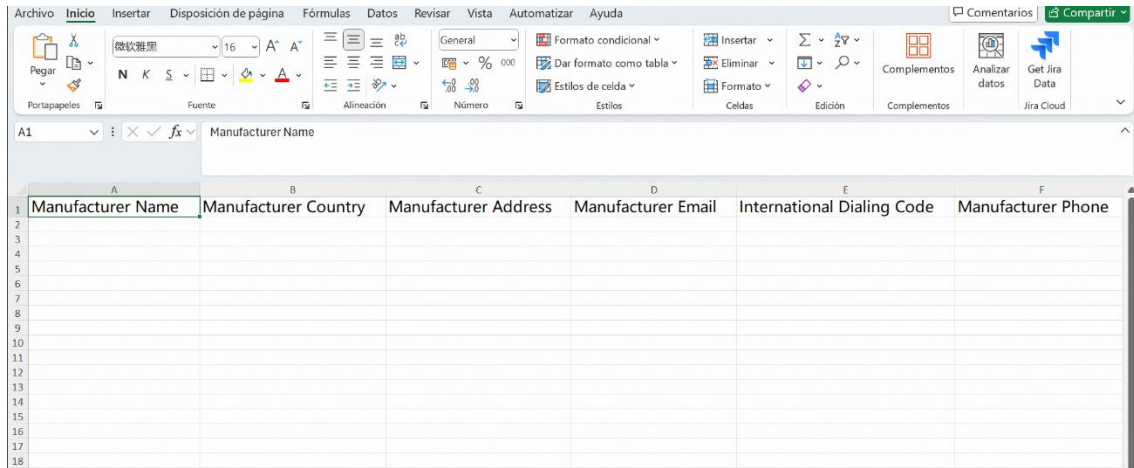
Archivo Inicio Insertar Disposición de página Fórmulas Datos Revisar Vista Automatizar Ayuda

Comentarios Compartir

Pegar
Portapapeles

微软雅黑 16 A A
N K S
Fuente

Alineación

General
% 000
Número

Formato condicional
Dar formato como tabla
Estilos de celda
Estilos

Insertar
Eliminar
Formato
Celdas

Edición

Complementos
Complementos

Analizar datos

Get Jira Data
Jira Cloud

A1 fx Manufacturer Name

| | A | B | C | D | E | F |
|---|---|---|---|---|---|---|
| 1 | Manufacturer Name | Manufacturer Country | Manufacturer Address | Manufacturer Email | International Dialing Code | Manufacturer Phone |
| 2 | | | | | | |
| 3 | | | | | | |
| 4 | | | | | | |
| 5 | | | | | | |
| 6 | | | | | | |
| 7 | | | | | | |
| 8 | | | | | | |
| 9 | | | | | | |
| 10 | | | | | | |
| 11 | | | | | | |
| 12 | | | | | | |
| 13 | | | | | | |
| 14 | | | | | | |
| 15 | | | | | | |
| 16 | | | | | | |
| 17 | | | | | | |
| 18 | | | | | | |